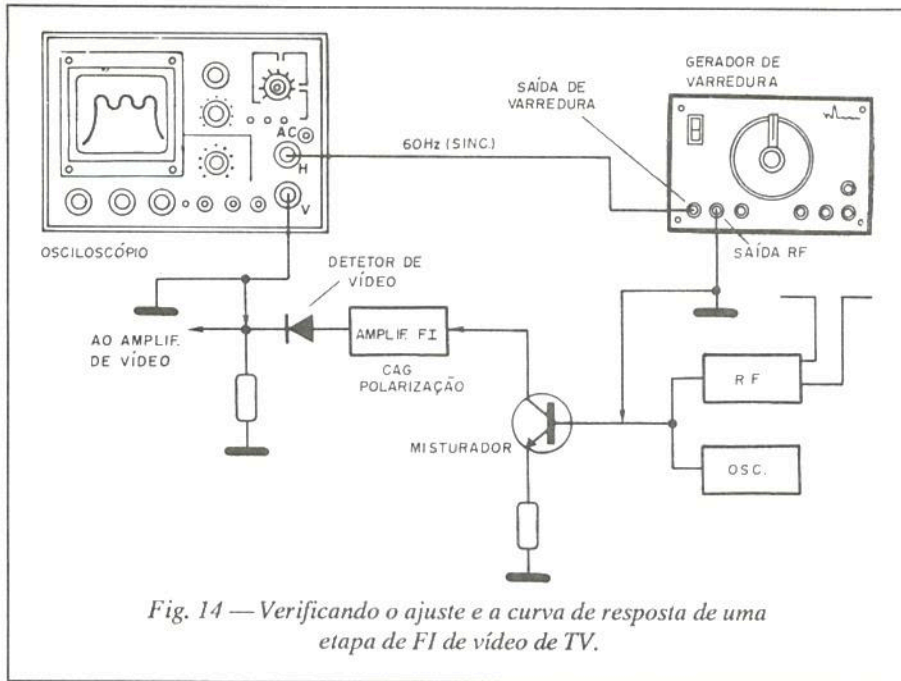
GERADOR DE VARREDURA

SAÍDA DE VARREDURA

AC

H

V

60Hz (SINC.)

OSCILOSCÓPIO

SAÍDA RF

DETETOR DE VÍDEO

AO AMPLIF. DE VÍDEO

AMPLIF. FI

CAG POLARIZAÇÃO

RF

MISTURADOR

OSC.

Fig. 14 — Verificando o ajuste e a curva de resposta de uma etapa de FI de vídeo de TV.